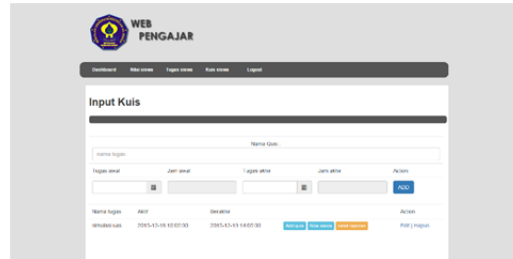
WEB PENGAJAR

Dashboard Nilai siswa Tugas siswa Kuis siswa Logout

Input Kuis

Nama Kuis

Nama tugas

Tugas awal Jam awal Tugas akhir Jam akhir Action

ADD

| Nama tugas | Awal | Berakhir | | Action |
|---|---|---|---|---|
| simulasi uas | 2015-12-16 10:00:00 | 2015-12-19 14:00:00 | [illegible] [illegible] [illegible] | Edit \| Hapus |